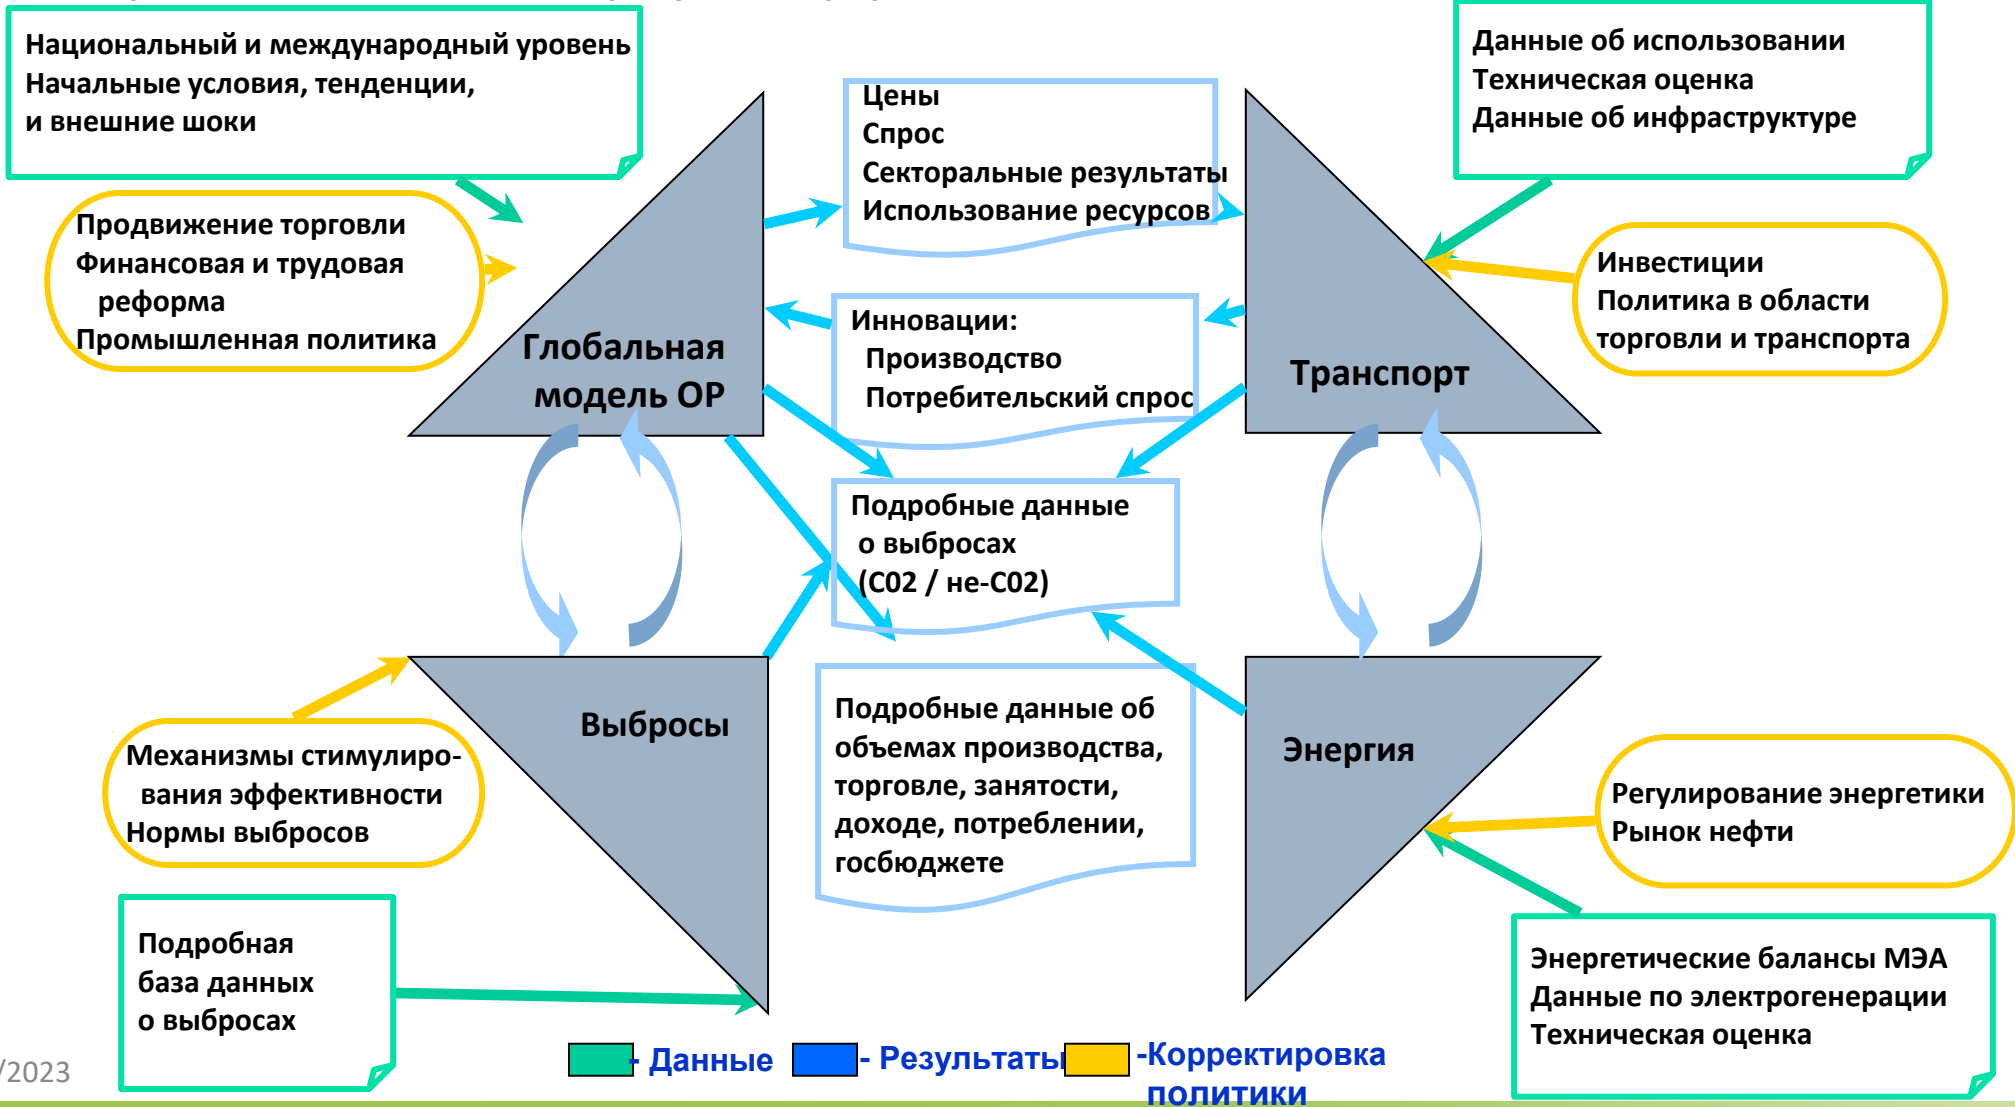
Национальный и международный уровень
Начальные условия, тенденции,
и внешние шоки

Цены
Спрос
Секторальные результаты
Использование ресурсов

Данные об использовании
Техническая оценка
Данные об инфраструктуре

Продвижение торговли
Финансовая и трудовая реформа
Промышленная политика

Инвестиции
Политика в области торговли и транспорта

Инновации:
Производство
Потребительский спрос

Глобальная модель ОР

Транспорт

Подробные данные о выбросах (C02 / не-C02)

Выбросы

Энергия

Подробные данные об объемах производства, торговле, занятости, доходе, потреблении, госбюджете

Механизмы стимулирования эффективности
Нормы выбросов

Регулирование энергетики
Рынок нефти

Подробная база данных о выбросах

Энергетические балансы МЭА
Данные по электрогенерации
Техническая оценка

- Данные - Результаты -Корректировка политики

/2023